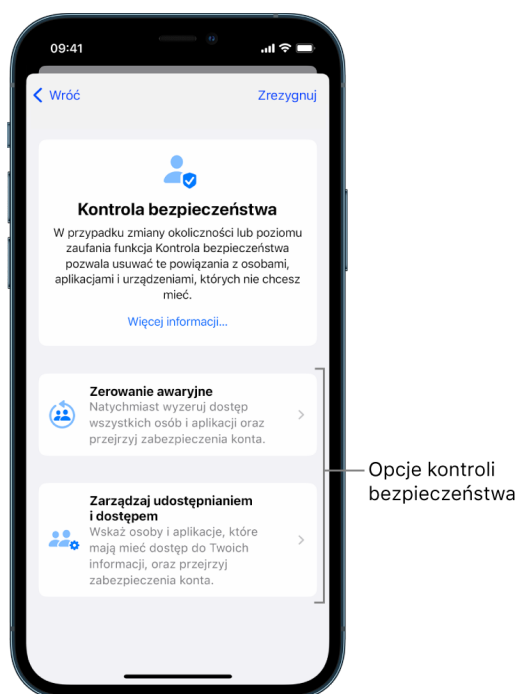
09:41

Wróć

Zrezygnuj

Kontrola bezpieczeństwa

W przypadku zmiany okoliczności lub poziomu zaufania funkcja Kontrola bezpieczeństwa pozwala usuwać te powiązania z osobami, aplikacjami i urządzeniami, których nie chcesz mieć.

Więcej informacji…

Zerowanie awaryjne
Natychmiast wyzeruj dostęp wszystkich osób i aplikacji oraz przejrzyj zabezpieczenia konta.

Zarządzaj udostępnianiem i dostępem
Wskaż osoby i aplikacje, które mają mieć dostęp do Twoich informacji, oraz przejrzyj zabezpieczenia konta.

Opcje kontroli bezpieczeństwa